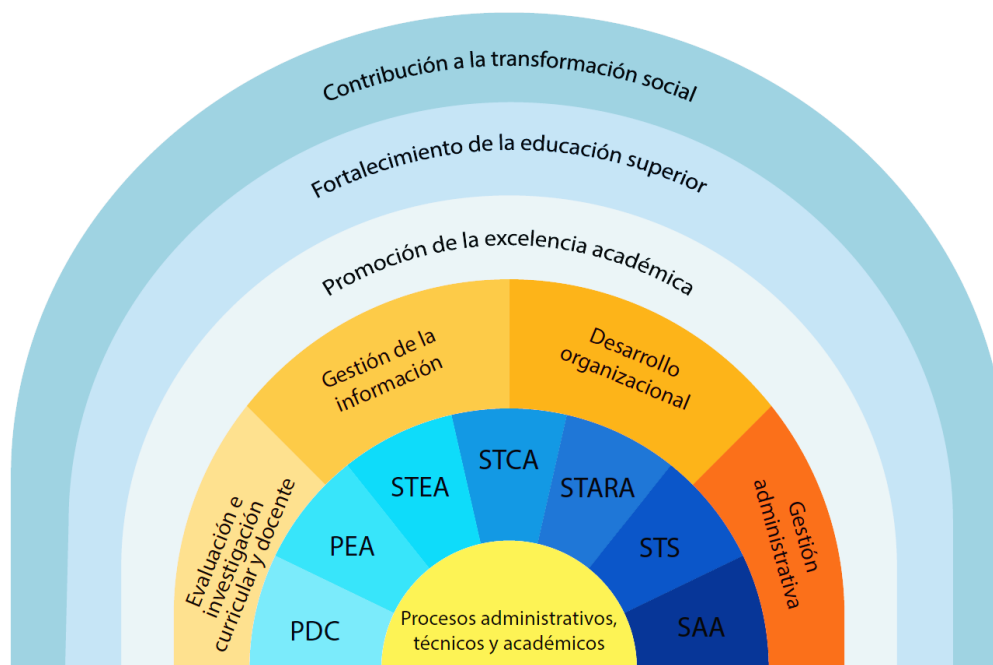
Contribución a la transformación social

Fortalecimiento de la educación superior

Promoción de la excelencia académica

Evaluación e investigación curricular y docente

Gestión de la información

Desarrollo organizacional

Gestión administrativa

PDC

PEA

STEA

STCA

STARA

STS

SAA

Procesos administrativos, técnicos y académicos